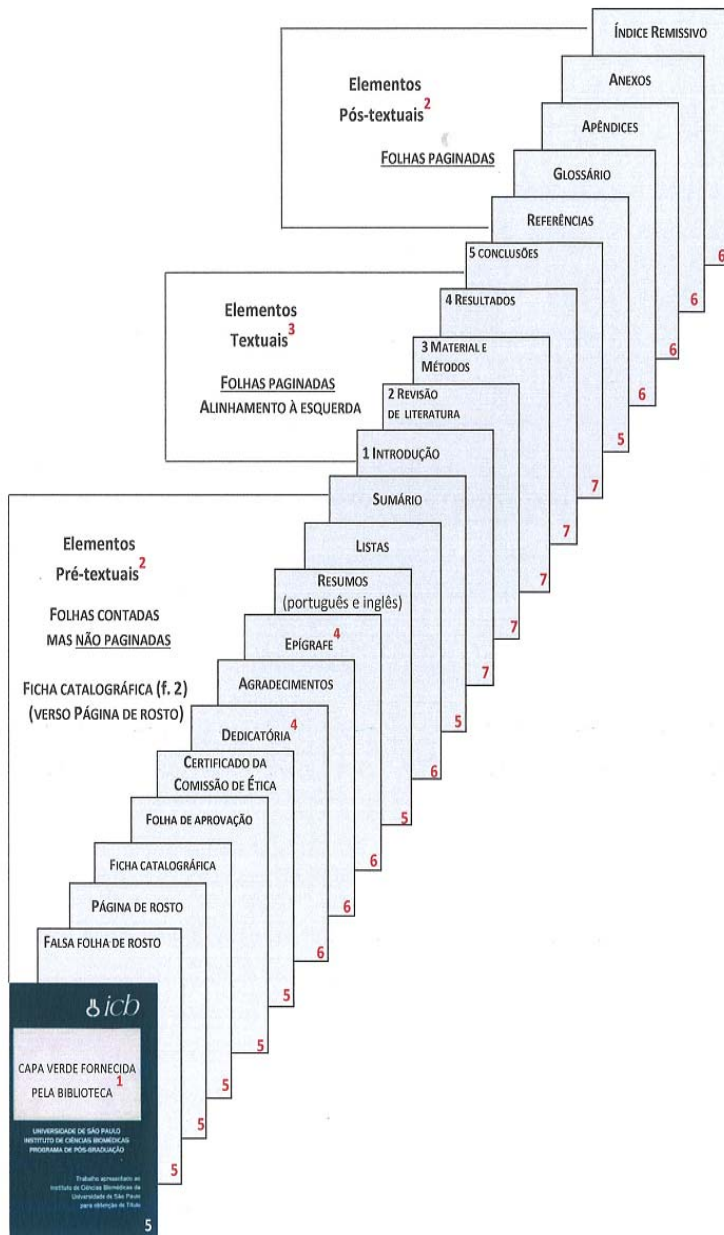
Índice Remissivo

Anexos

Apêndices

Glossário

Referências

Elementos Pós-textuais$^2$

Folhas paginadas

6

6

6

6

5 conclusões

4 Resultados

3 Material e Métodos

2 Revisão de literatura

1 Introdução

Elementos Textuais$^3$

Folhas paginadas
Alinhamento à esquerda

5

7

7

7

7

Sumário

Listas

Resumos (português e inglês)

Epígrafe$^4$

Agradecimentos

Dedicatória$^4$

Certificado da Comissão de Ética

Folha de aprovação

Ficha catalográfica

Página de rosto

Falsa folha de rosto

Elementos Pré-textuais$^2$

Folhas contadas
mas não paginadas

Ficha catalográfica (f. 2)
(verso Página de rosto)

7

7

5

6

5

6

6

6

5

5

5

5

5

icb

Capa verde fornecida pela biblioteca$^1$

UNIVERSIDADE DE SÃO PAULO
INSTITUTO DE CIÊNCIAS BIOMÉDICAS
PROGRAMA DE PÓS-GRADUAÇÃO

Trabalho apresentado ao Instituto de Ciências Biomédicas da Universidade de São Paulo para obtenção de Título

5